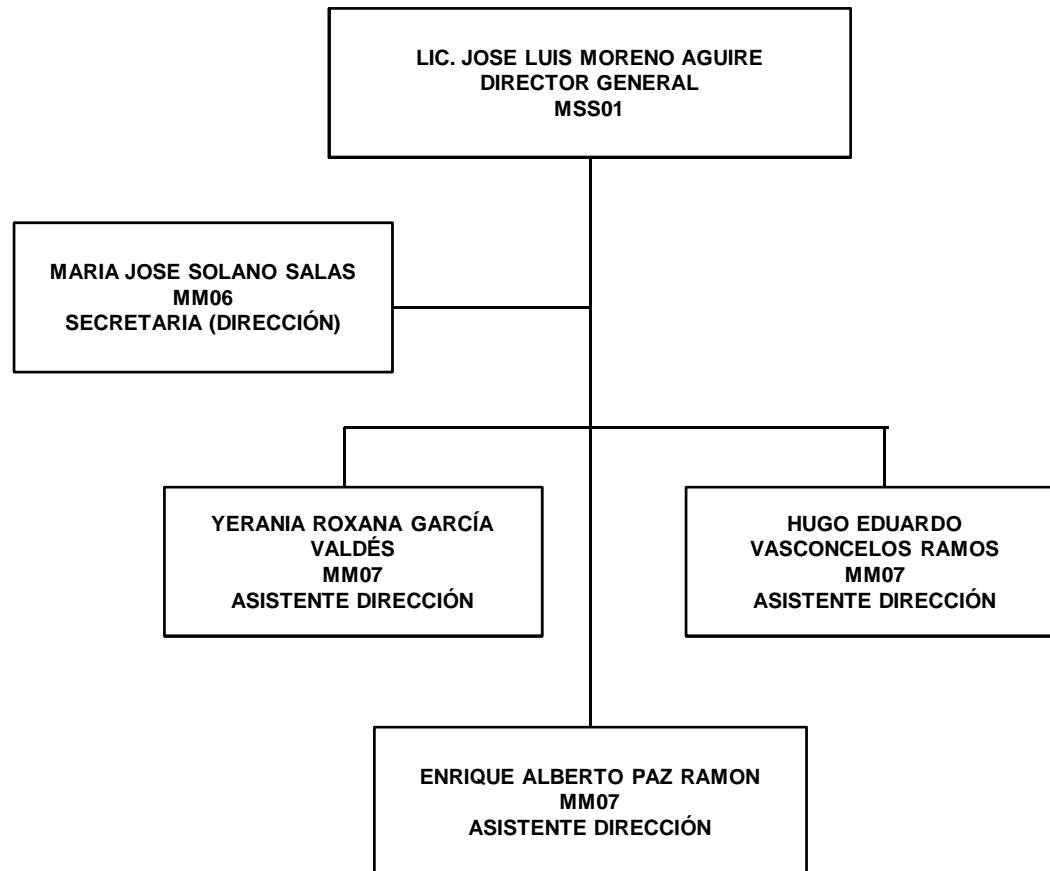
LIC. JOSE LUIS MORENO AGUIRE
DIRECTOR GENERAL
MSS01

MARIA JOSE SOLANO SALAS
MM06
SECRETARIA (DIRECCIÓN)

YERANIA ROXANA GARCÍA VALDÉS
MM07
ASISTENTE DIRECCIÓN

HUGO EDUARDO VASCONCELOS RAMOS
MM07
ASISTENTE DIRECCIÓN

ENRIQUE ALBERTO PAZ RAMON
MM07
ASISTENTE DIRECCIÓN